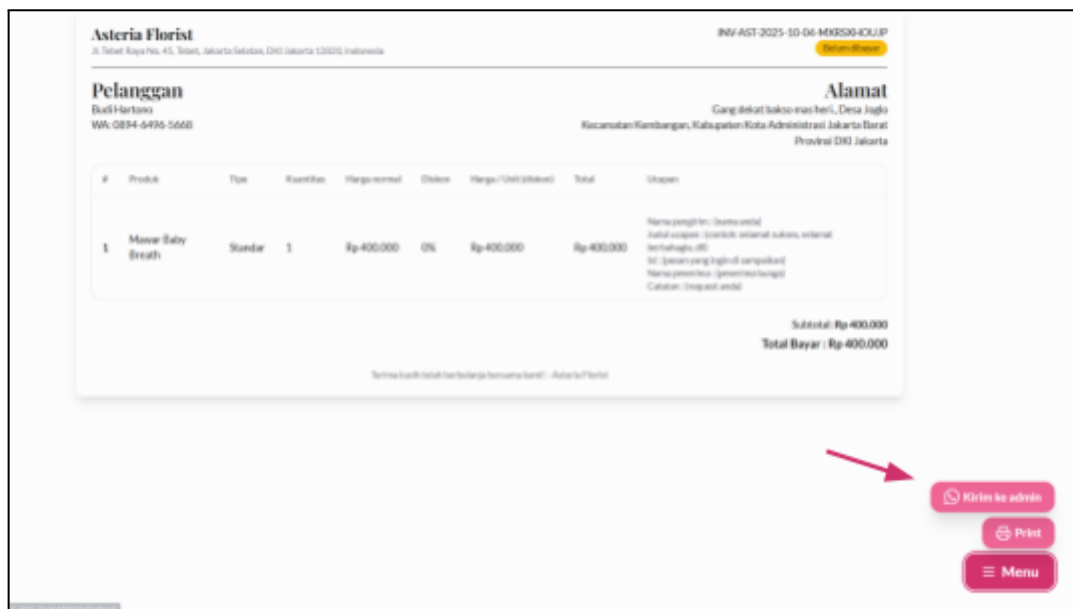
Asteria Florist
Jl. Tebet Raya No. 45, Tebet, Jakarta Selatan, DKI Jakarta 12820, Indonesia

INV-AST-2025-10-04-MXRSKHOUJP
Belum dibayar

Pelanggan
Budi Hartono
WA: 0894-6496-5660

Alamat
Gang dekat bakso mas heri., Desa Joglo
Kecamatan Kembangan, Kabupaten Kota Administrasi Jakarta Barat
Provinsi DKI Jakarta

| # | Produk | Tipe | Kuantitas | Harga normal | Diskon | Harga / Unit (diskon) | Total | Ucapan |
|---|---|---|---|---|---|---|---|---|
| 1 | Mawar Baby Breath | Standar | 1 | Rp 400.000 | 0% | Rp 400.000 | Rp 400.000 | Nama pengirim : [nama anda] Judul ucapan : [contoh: selamat sukses, selamat berbahagia, dll] Isi : [pesan yang ingin di sampaikan] Nama penerima : [penerima bunga] Catatan : [request anda] |

Subtotal: Rp 400.000
Total Bayar : Rp 400.000

Terima kasih telah berbelanja bersama kami! - Asteria Florist

Kirim ke admin
Print
Menu